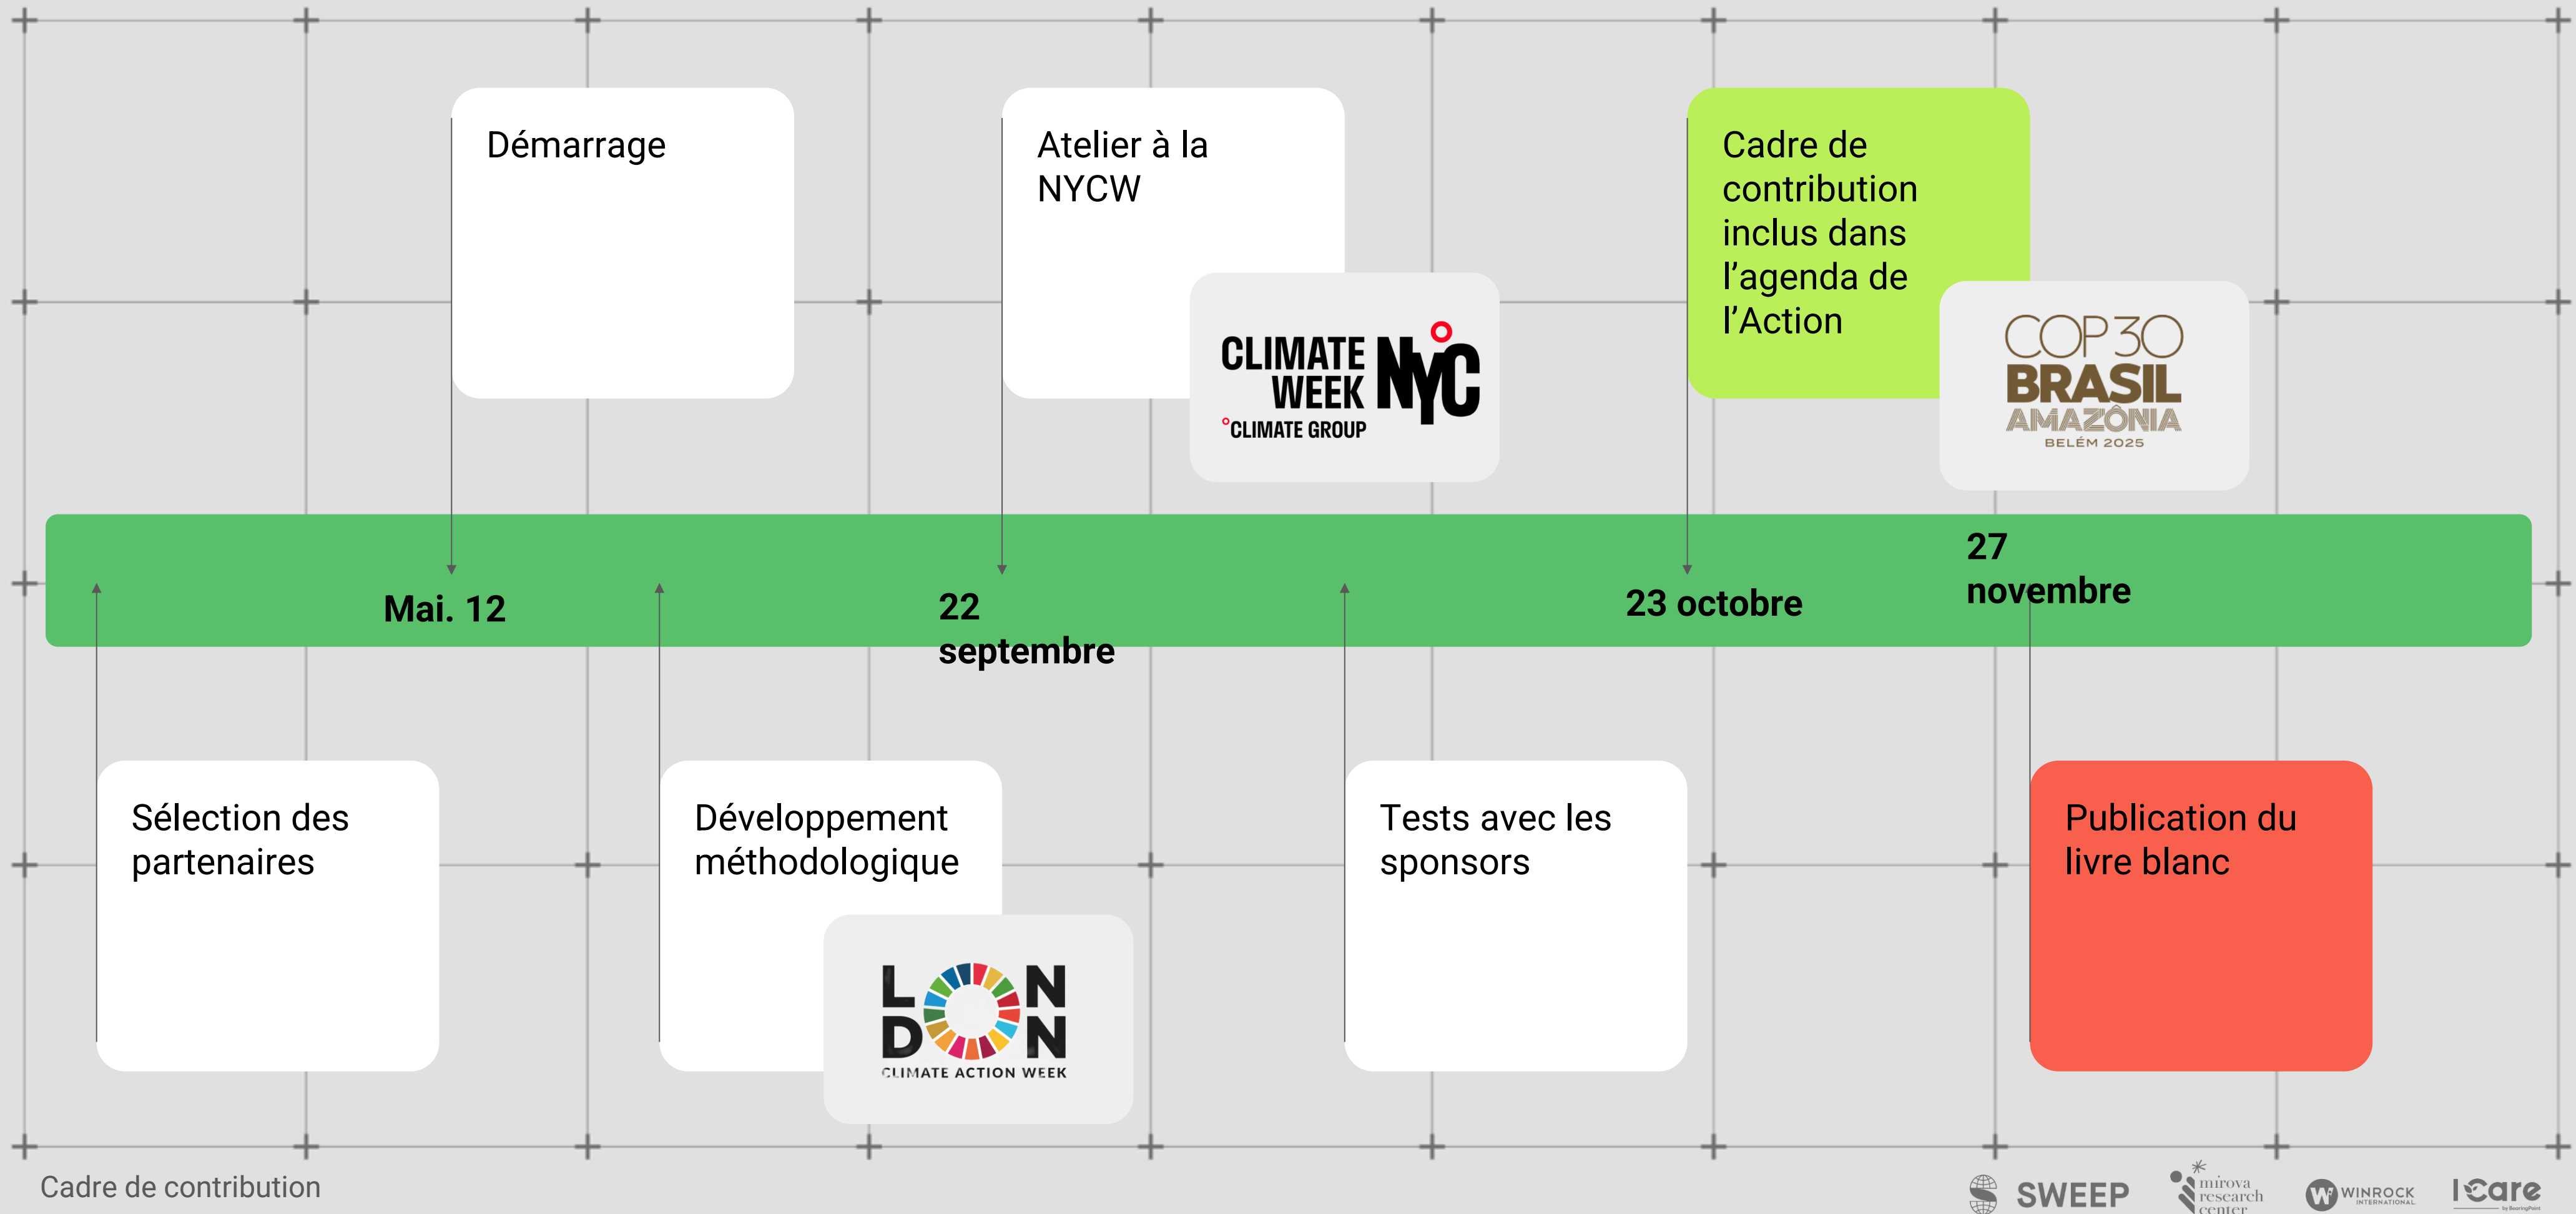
Démarrage

Atelier à la NYCW

CLIMATE WEEK NYC
CLIMATE GROUP

Cadre de contribution inclus dans l'agenda de l'Action

COP30 BRASIL AMAZÔNIA BELÉM 2025

Mai. 12

22 septembre

23 octobre

27 novembre

Sélection des partenaires

Développement méthodologique

LONDON CLIMATE ACTION WEEK

Tests avec les sponsors

Publication du livre blanc

Cadre de contribution

SWEEP

mirova research center

WINROCK INTERNATIONAL

I Care